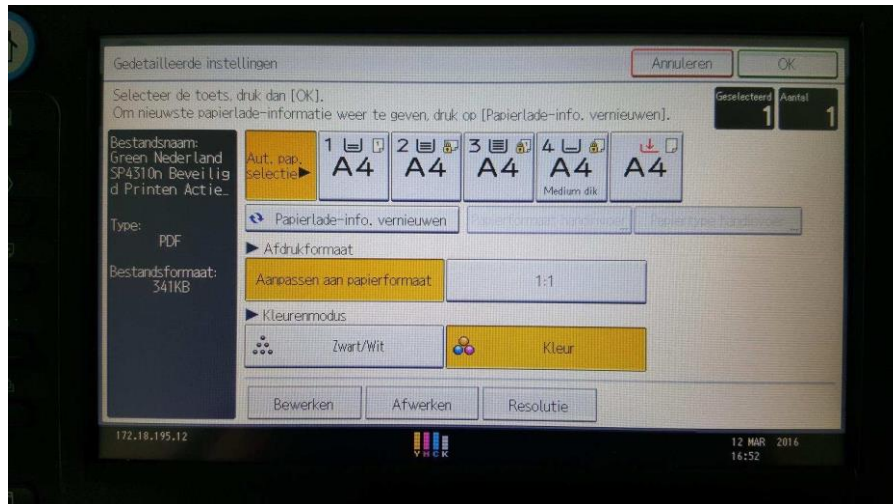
Gedetailleerde instellingen

Annuleren

OK

Selecteer de toets, druk dan [OK].
Om nieuwste papierlade-informatie weer te geven, druk op [Papierlade-info. vernieuwen].

Geselecteerd 1

Aantal 1

Bestandsnaam:
Green Nederland SP4310n Beveilig d Printen Actie..

Type:
PDF

Bestandsformaat:
341KB

Aut. pap. selectie

1 A4

2 A4

3 A4

4 A4 Medium dik

A4

Papierlade-info. vernieuwen

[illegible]

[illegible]

Afdrukformaat

Aanpassen aan papierformaat

1:1

Kleurenmodus

Zwart/Wit

Kleur

Bewerken

Afwerken

Resolutie

172.18.195.12

YMCK

12 MAR 2016
16:52